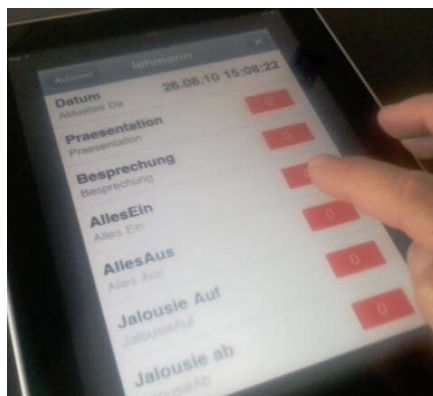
Abbrechen lehmann

Datum 26.08.10 15:08:22
Aktuelles Da

Praesentation 0
Praesentation

Besprechung 0
Besprechung

AllesEin 0
Alles Ein

AllesAus 0
Alles Aus

Jalousie Auf 0
JalousieAuf

Jalousie ab
JalousieAb